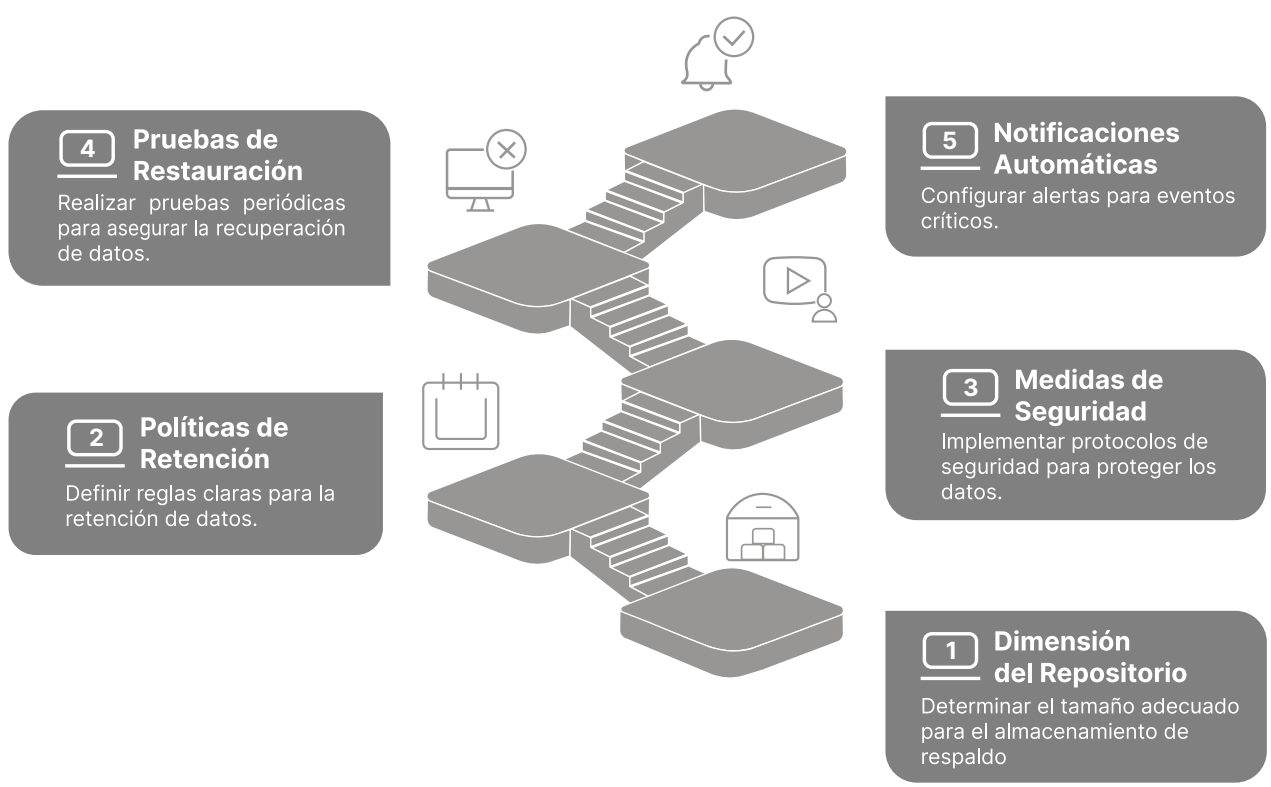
4 Pruebas de Restauración

Realizar pruebas periódicas para asegurar la recuperación de datos.

5 Notificaciones Automáticas

Configurar alertas para eventos críticos.

2 Políticas de Retención

Definir reglas claras para la retención de datos.

3 Medidas de Seguridad

Implementar protocolos de seguridad para proteger los datos.

1 Dimensión del Repositorio

Determinar el tamaño adecuado para el almacenamiento de respaldo